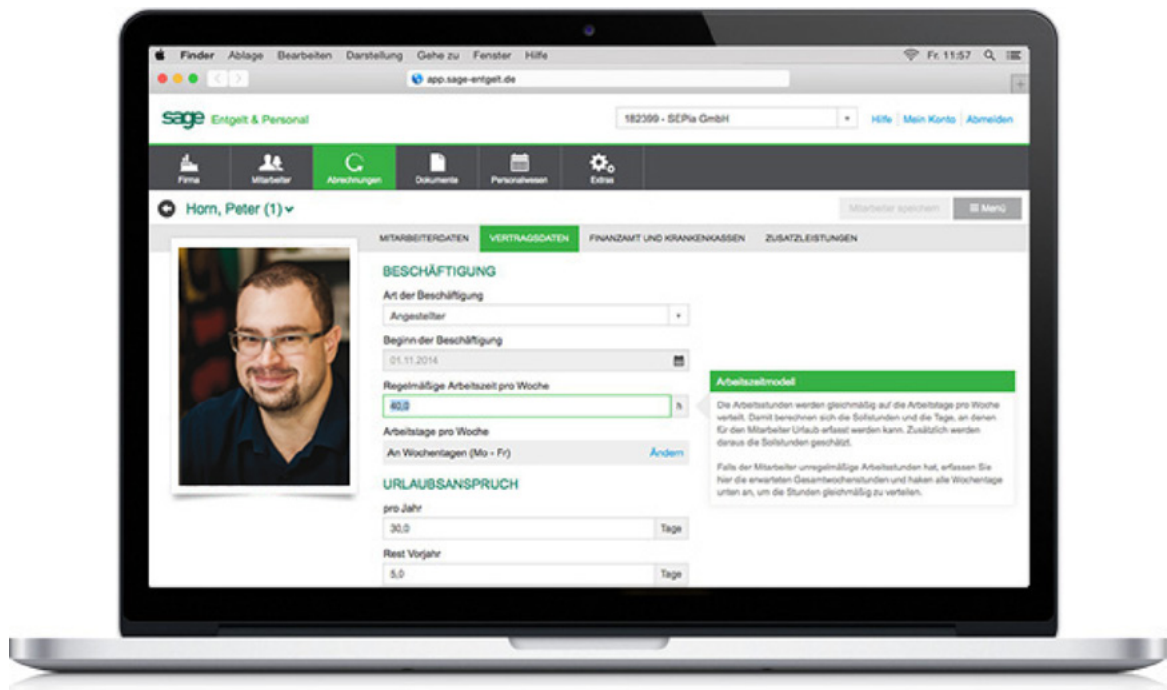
Finder Ablage Bearbeiten Darstellung Gehe zu Fenster Hilfe

Fr. 11:57

app.sage-entgelt.de

sage Entgelt & Personal

182399 - SEPla GmbH

Hilfe | Mein Konto | Abmelden

Firma
Mitarbeiter
Abrechnungen
Dokumente
Personalwesen
Extras

Horn, Peter (1)

Mitarbeiter speichern

≡ Menü

MITARBEITERDATEN
VERTRAGSDATEN
FINANZAMT UND KRANKENKASSEN
ZUSATZLEISTUNGEN

BESCHÄFTIGUNG

Art der Beschäftigung

Angestellter

Beginn der Beschäftigung

01.11.2014

Regelmäßige Arbeitszeit pro Woche

40,0

h

Arbeitstage pro Woche

An Wochentagen (Mo - Fr)

Ändern

URLAUBSANSPRUCH

pro Jahr

30,0

Tage

Rest Vorjahr

5,0

Tage

Arbeitszeitmodell

Die Arbeitsstunden werden gleichmäßig auf die Arbeitstage pro Woche verteilt. Damit berechnen sich die Sollstunden und die Tage, an denen für den Mitarbeiter Urlaub erfasst werden kann. Zusätzlich werden daraus die Sollstunden geschätzt.

Falls der Mitarbeiter unregelmäßige Arbeitsstunden hat, erfassen Sie hier die erwarteten Gesamtwochenstunden und haken alle Wochentage unten an, um die Stunden gleichmäßig zu verteilen.